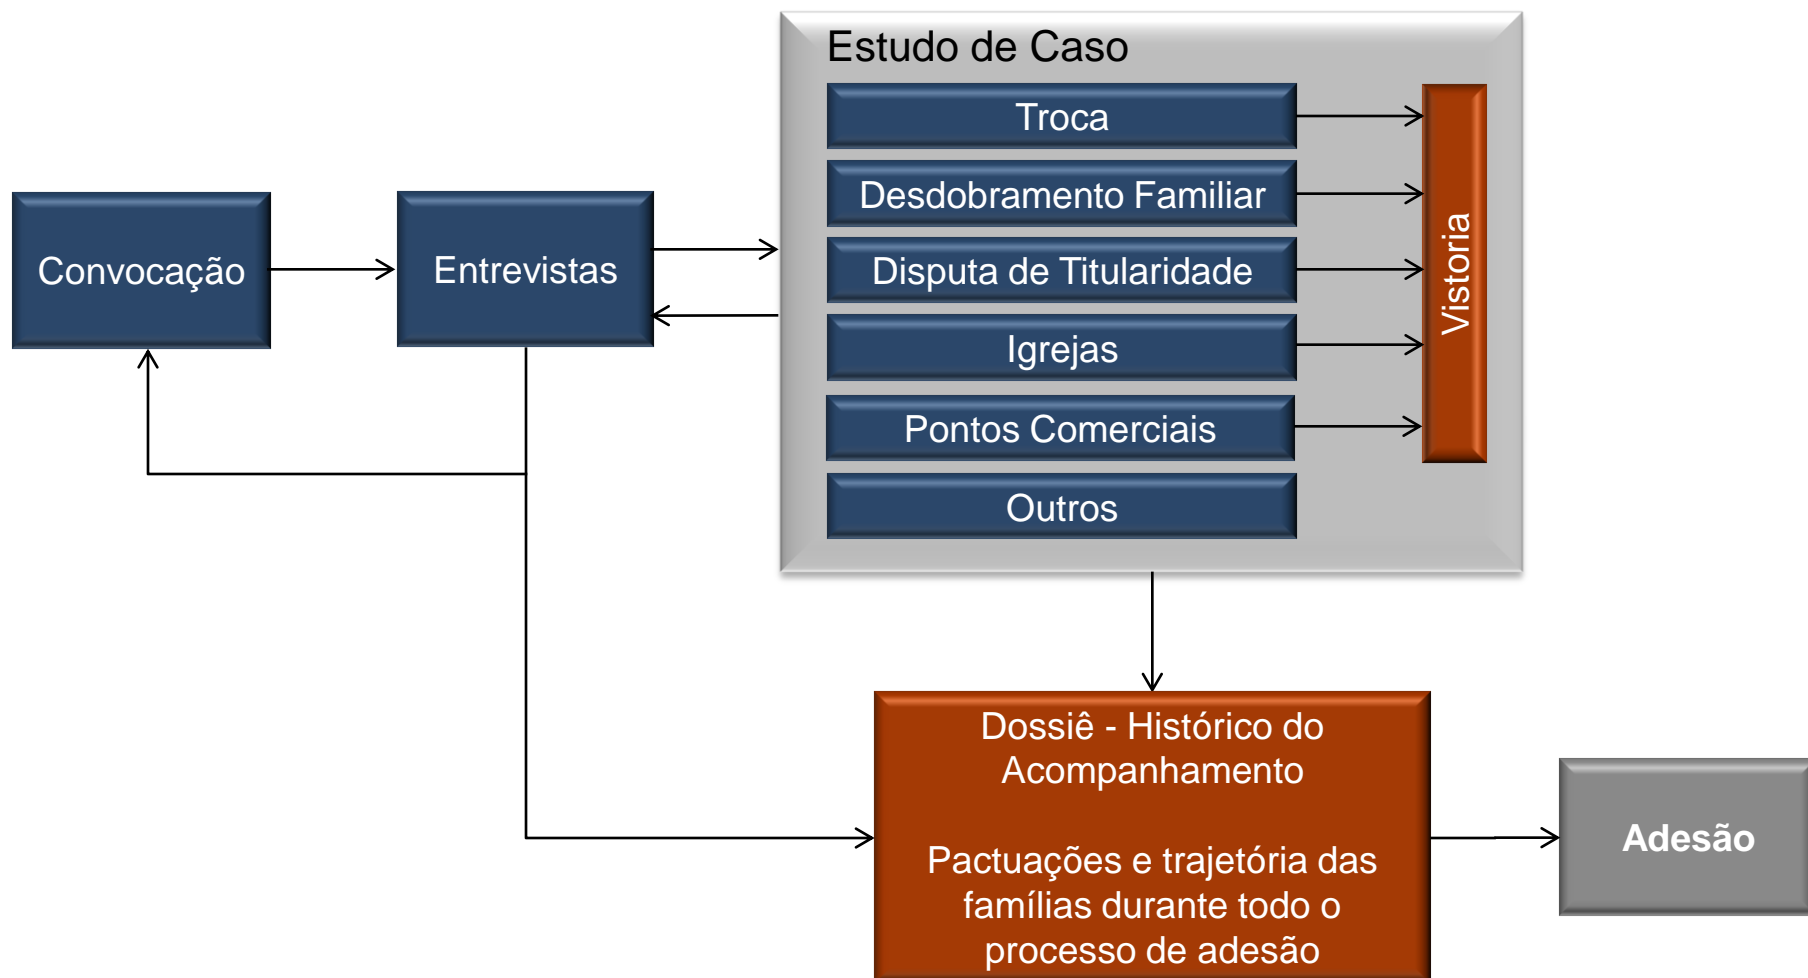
Convocação

Entrevistas

Estudo de Caso

Troca

Desdobramento Familiar

Disputa de Titularidade

Igrejas

Pontos Comerciais

Outros

Vistoria

Dossiê - Histórico do Acompanhamento

Pactuações e trajetória das famílias durante todo o processo de adesão

Adesão